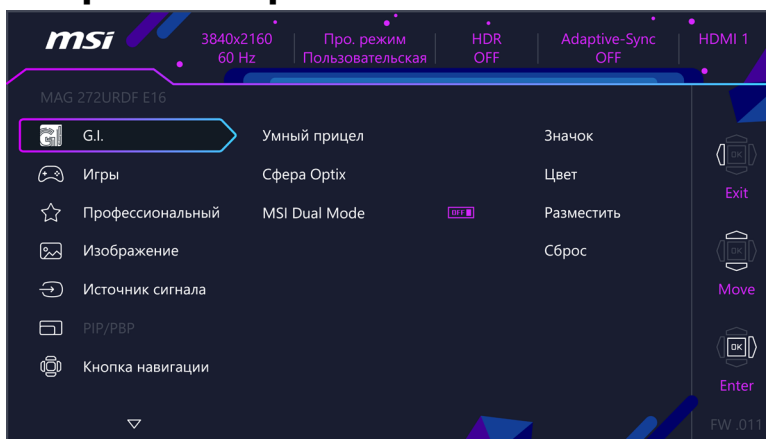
msi

3840x2160
60 Hz

Про. режим
Пользовательская

HDR
OFF

Adaptive-Sync
OFF

HDMI 1

MAG 272URDF E16

G.I.
Игры
Профессиональный
Изображение
Источник сигнала
PIP/PBP
Кнопка навигации

Умный прицел
Сфера Optix
MSI Dual Mode
OFF

Значок
Цвет
Разместить
Сброс

OK
Exit
OK
Move
OK
Enter

FW .011